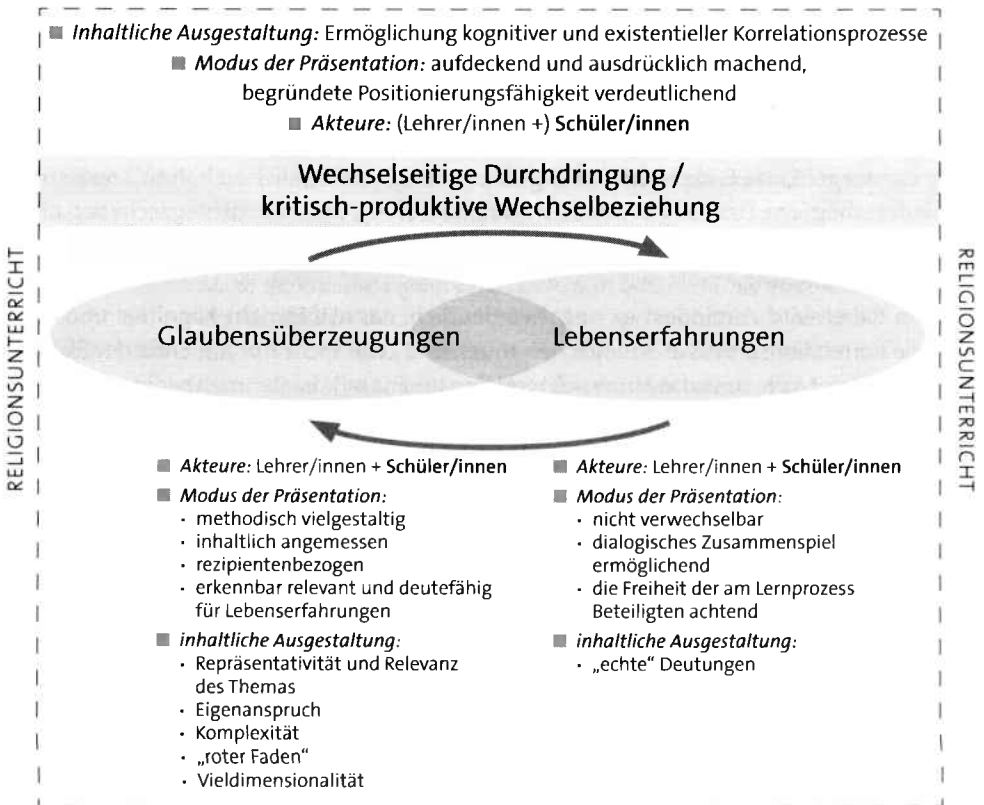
■ *Inhaltliche Ausgestaltung:* Ermöglichung kognitiver und existentieller Korrelationsprozesse
■ *Modus der Präsentation:* aufdeckend und ausdrücklich machend, begründete Positionierungsfähigkeit verdeutlichend
■ *Akteure:* (Lehrer/innen +) **Schüler/innen**

**Wechselseitige Durchdringung / kritisch-produktive Wechselbeziehung**

RELIGIONSUNTERRICHT

Glaubensüberzeugungen

Lebenserfahrungen

RELIGIONSUNTERRICHT

■ *Akteure:* Lehrer/innen + **Schüler/innen**
■ *Modus der Präsentation:*
· methodisch vielgestaltig
· inhaltlich angemessen
· rezipientenbezogen
· erkennbar relevant und deutefähig für Lebenserfahrungen
■ *inhaltliche Ausgestaltung:*
· Repräsentativität und Relevanz des Themas
· Eigenanspruch
· Komplexität
· „roter Faden"
· Vieldimensionalität

■ *Akteure:* Lehrer/innen + **Schüler/innen**
■ *Modus der Präsentation:*
· nicht verwechselbar
· dialogisches Zusammenspiel ermöglichend
· die Freiheit der am Lernprozess Beteiligten achtend
■ *inhaltliche Ausgestaltung:*
· „echte" Deutungen